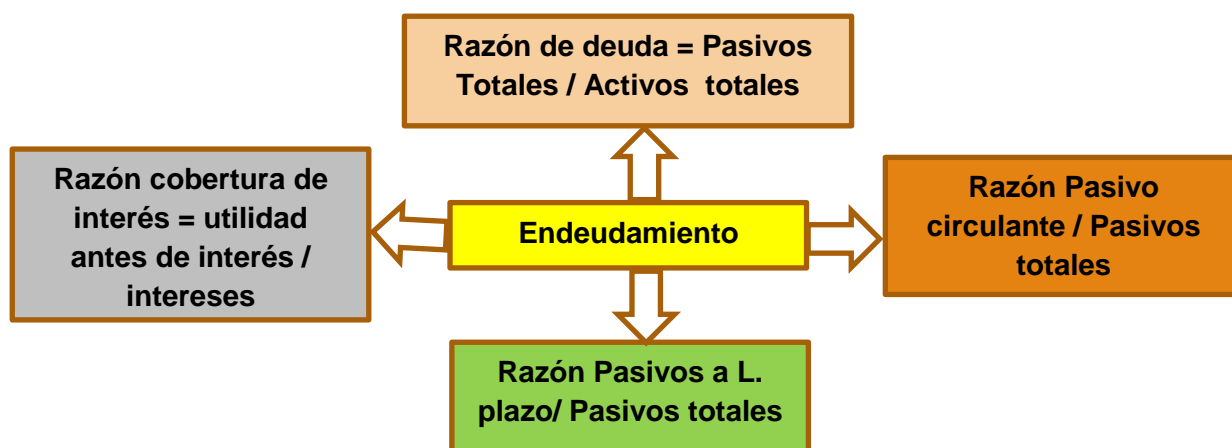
Razón de deuda = Pasivos Totales / Activos totales

Razón cobertura de interés = utilidad antes de interés / intereses

Endeudamiento

Razón Pasivo circulante / Pasivos totales

Razón Pasivos a L. plazo/ Pasivos totales